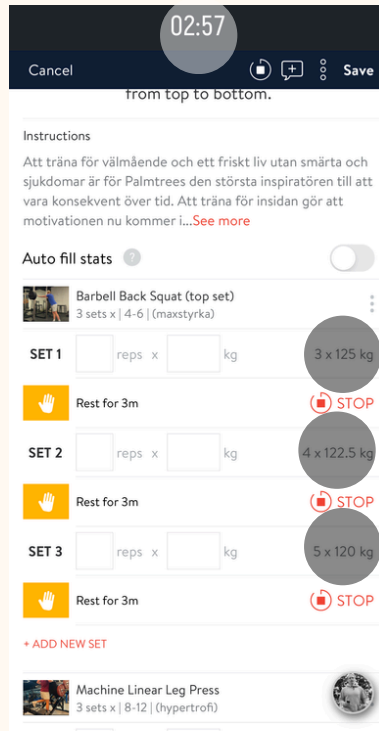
02:57

Cancel

Save

from top to bottom.

Instructions

Att träna för välmående och ett friskt liv utan smärta och sjukdomar är för Palmtrees den största inspiratören till att vara konsekvent över tid. Att träna för insidan gör att motivationen nu kommer i...See more

Auto fill stats ?

Barbell Back Squat (top set)
3 sets x | 4-6 | (maxstyrka)

SET 1 reps x kg 3 x 125 kg

Rest for 3m STOP

SET 2 reps x kg 4 x 122.5 kg

Rest for 3m STOP

SET 3 reps x kg 5 x 120 kg

Rest for 3m STOP

+ ADD NEW SET

Machine Linear Leg Press
3 sets x | 8-12 | (hypertrofi)